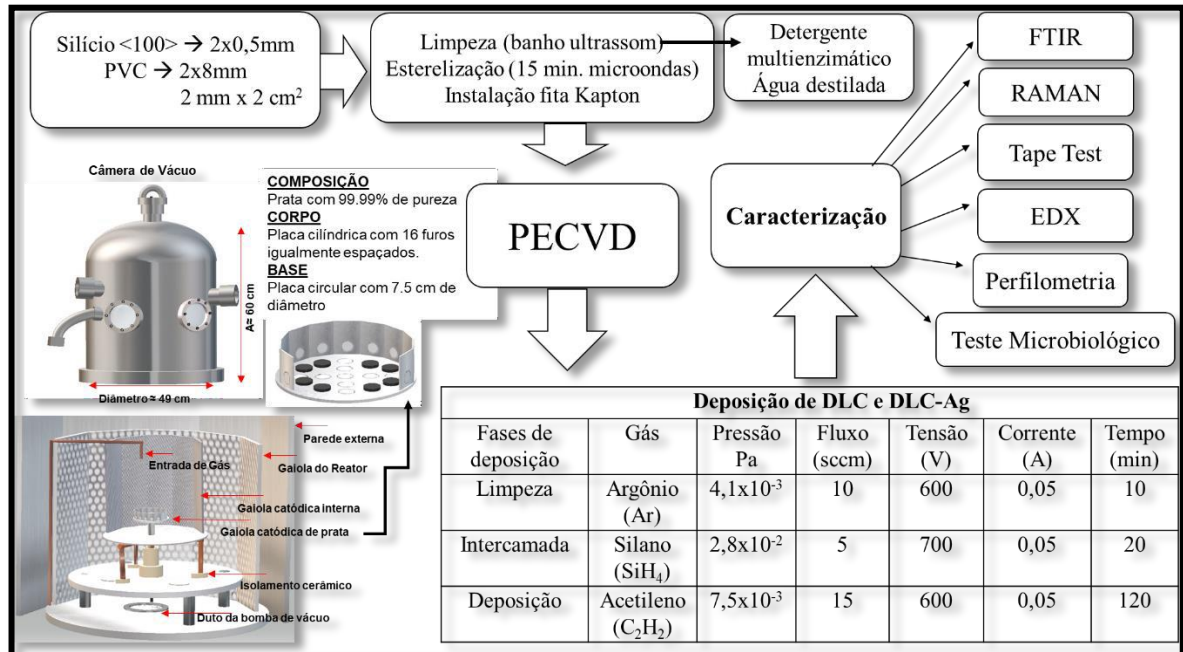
Silício <100> → 2x0,5mm
PVC → 2x8mm
2 mm x 2 cm$^2$

Limpeza (banho ultrassom)
Esterelização (15 min. microondas)
Instalação fita Kapton

Detergente multienzimático
Água destilada

FTIR

RAMAN

Tape Test

EDX

Perfilometria

Teste Microbiológico

Caracterização

Câmera de Vácuo

A= 60 cm

Diâmetro = 49 cm

COMPOSIÇÃO
Prata com 99.99% de pureza
CORPO
Placa cilíndrica com 16 furos igualmente espaçados.
BASE
Placa circular com 7.5 cm de diâmetro

PECVD

Parede externa
Entrada de Gás
Gaiola do Reator
Gaiola catódica interna
Gaiola catódica de prata
Isolamento cerâmico
Duto da bomba de vácuo

Deposição de DLC e DLC-Ag

| Fases de deposição | Gás | Pressão Pa | Fluxo (sccm) | Tensão (V) | Corrente (A) | Tempo (min) |
|---|---|---|---|---|---|---|
| Limpeza | Argônio (Ar) | $4,1x10^{-3}$ | 10 | 600 | 0,05 | 10 |
| Intercamada | Silano ($SiH_4$) | $2,8x10^{-2}$ | 5 | 700 | 0,05 | 20 |
| Deposição | Acetileno ($C_2H_2$) | $7,5x10^{-3}$ | 15 | 600 | 0,05 | 120 |